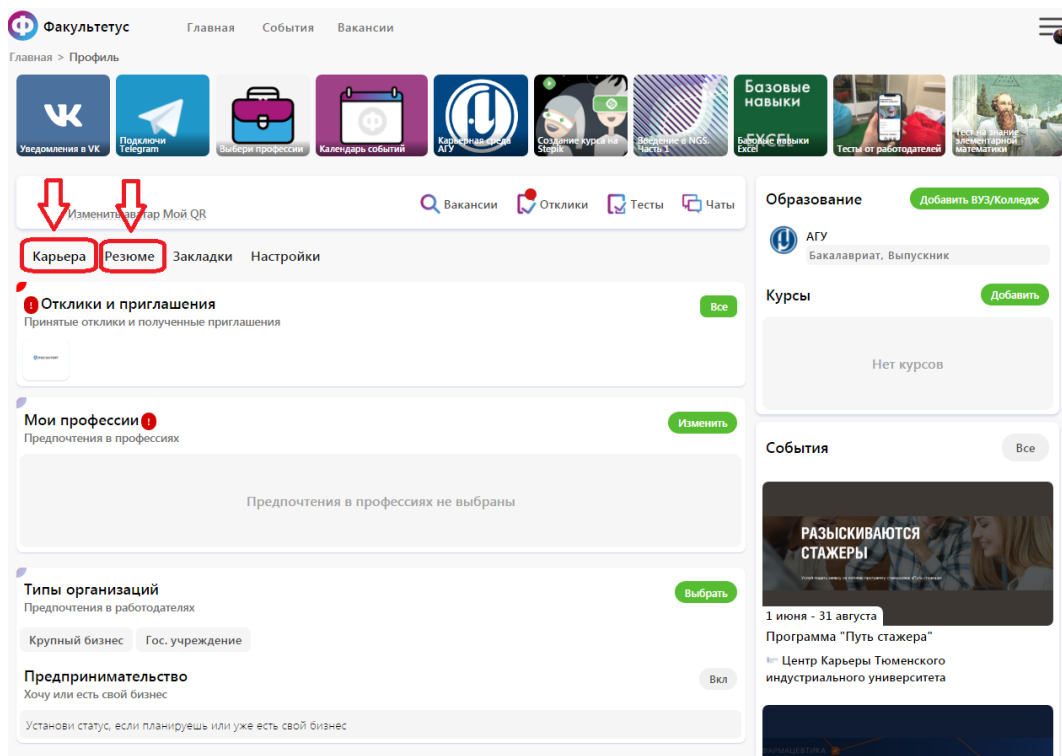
Факультетус Главная События Вакансии

Главная > Профиль

Уведомления в VK
Подключи Telegram
Выбери профессии
Календарь событий
Карьерная среда АГУ
Создание курса на Stepik
Введение в NGS. Часть 1
Базовые навыки EXCEL
Базовые навыки Excel
Тесты от работодателей
Тест на знание элементарной математики

Изменить аватар Мой QR
Вакансии Отклики Тесты Чаты

Карьера Резюме Закладки Настройки

! Отклики и приглашения
Принятые отклики и полученные приглашения
Все

Мои профессии !
Предпочтения в профессиях
Изменить

Предпочтения в профессиях не выбраны

Типы организаций
Предпочтения в работодателях
Выбрать

Крупный бизнес Гос. учреждение

Предпринимательство
Хочу или есть свой бизнес
Вкл

Установи статус, если планируешь или уже есть свой бизнес

Образование
Добавить ВУЗ/Колледж
АГУ
Бакалавриат, Выпускник

Курсы
Добавить
Нет курсов

События
Все

РАЗЫСКИВАЮТСЯ СТАЖЕРЫ

1 июня - 31 августа
Программа "Путь стажера"
Центр Карьеры Тюменского индустриального университета